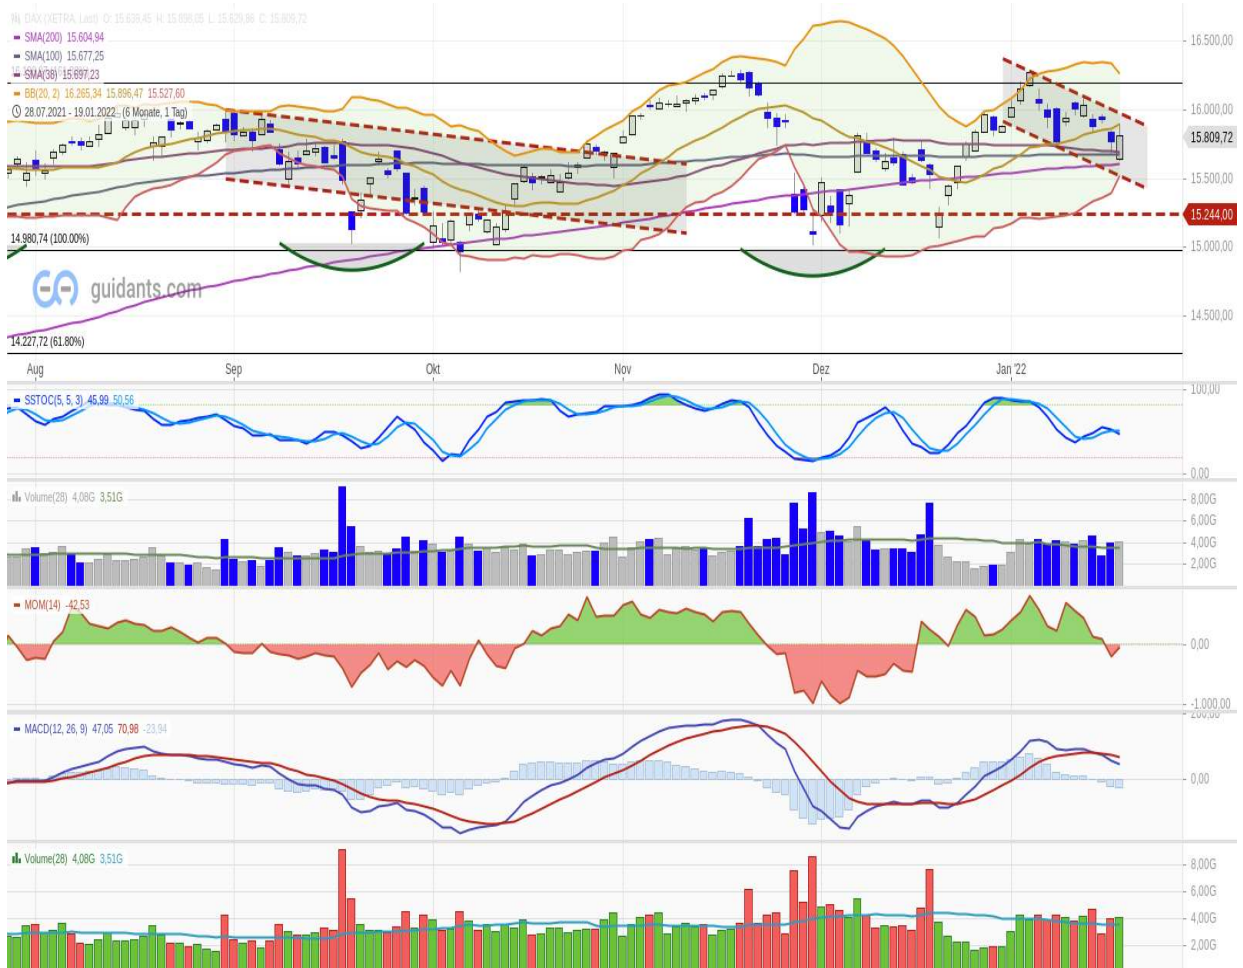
DAX (XETRA, Last) O: 15.636,45 H: 15.896,05 L: 15.629,96 C: 15.809,72
SMA(200) 15.604,94
SMA(100) 15.677,25
SMA(38) 15.697,23
BB(20, 2) 16.265,34 15.896,47 15.527,60
28.07.2021 - 19.01.2022 (6 Monate, 1 Tag)

16.500,00
16.000,00
15.809,72
15.500,00
15.244,00
15.000,00
14.500,00
14.980,74 (100.00%)
14.227,72 (61.80%)
guidants.com

Aug
Sep
Okt
Nov
Dez
Jan '22

SSTOC(5, 5, 3) 45,99 50,56
100,00
0,00

Volume(28) 4,08G 3,51G
8,00G
6,00G
4,00G
2,00G

MOM(14) -42,53
0,00
-1.000,00

MACD(12, 26, 9) 47,05 70,98 -23,94
200,00
0,00

Volume(28) 4,08G 3,51G
8,00G
6,00G
4,00G
2,00G